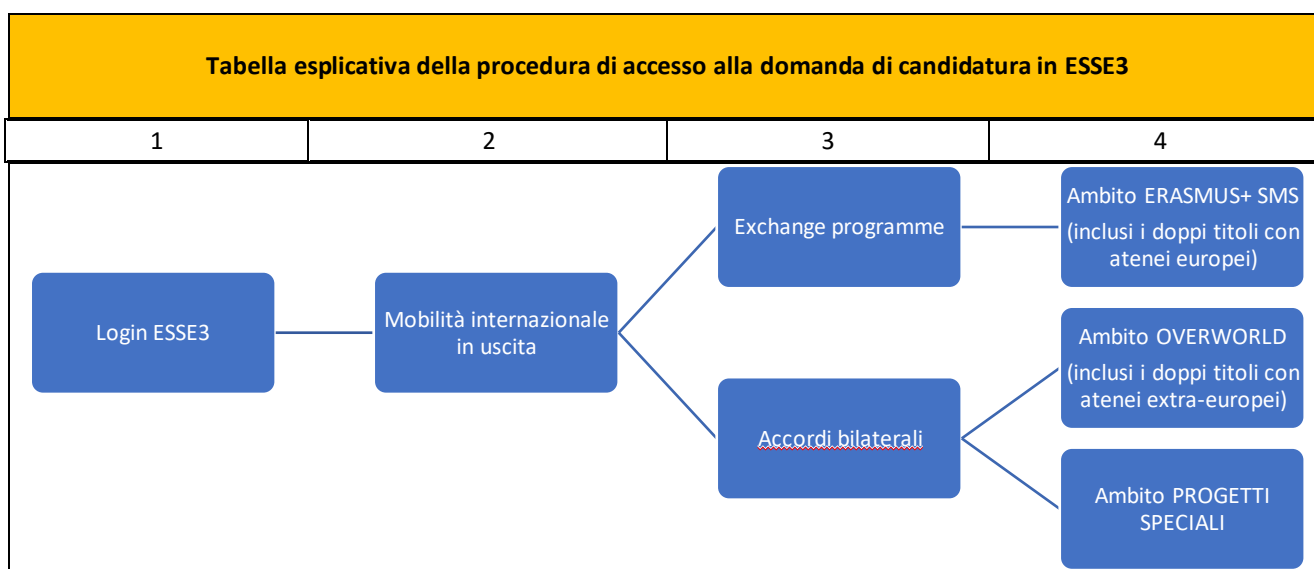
Tabella esplicativa della procedura di accesso alla domanda di candidatura in ESSE3

| 1 | 2 | 3 | 4 |
|---|---|---|---|

Login ESSE3

Mobilità internazionale in uscita

Exchange programme

Accordi bilaterali

Ambito ERASMUS+ SMS (inclusi i doppi titoli con atenei europei)

Ambito OVERWORLD (inclusi i doppi titoli con atenei extra-europei)

Ambito PROGETTI SPECIALI